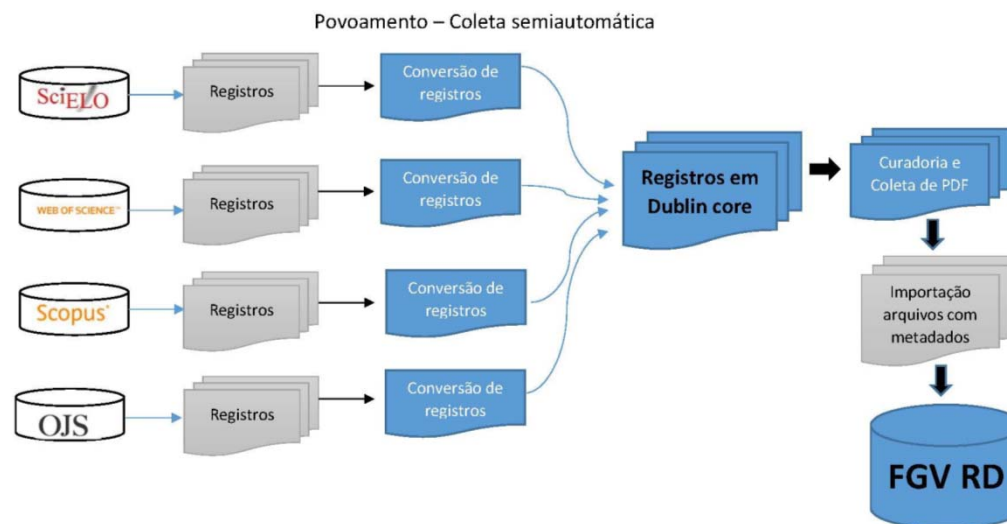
Povoamento – Coleta semiautomática

SciELO

Registros

Conversão de registros

WEB OF SCIENCE™

Registros

Conversão de registros

Scopus®

Registros

Conversão de registros

OJS

Registros

Conversão de registros

Registros em Dublin core

Curadoria e Coleta de PDF

Importação arquivos com metadados

FGV RD